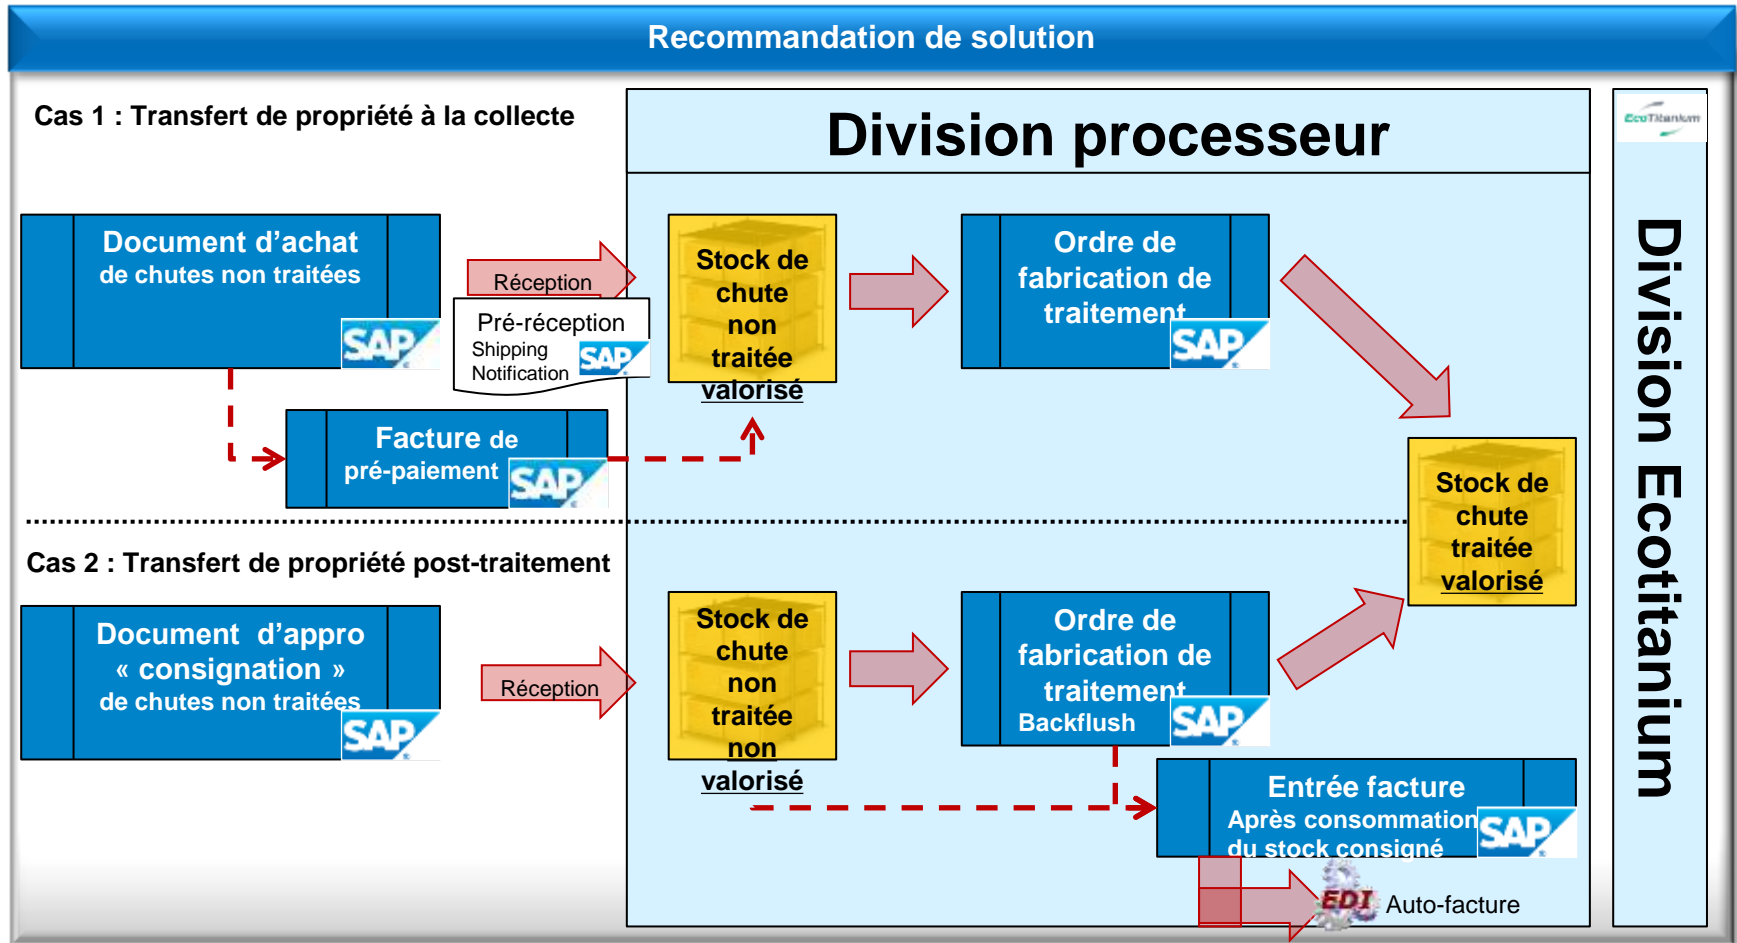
Recommandation de solution

Cas 1 : Transfert de propriété à la collecte

Division processeur

Document d'achat
de chutes non traitées
SAP

Réception

Pré-réception
Shipping Notification
SAP

Stock de chute non traitée valorisé

Ordre de fabrication de traitement
SAP

Facture de pré-paiement
SAP

Stock de chute traitée valorisé

Cas 2 : Transfert de propriété post-traitement

Document d'appro « consignation » de chutes non traitées
SAP

Réception

Stock de chute non traitée non valorisé

Ordre de fabrication de traitement
Backflush
SAP

Entrée facture
Après consommation du stock consigné
SAP

EDI Auto-facture

EcoTitanium

Division Ecotitanium